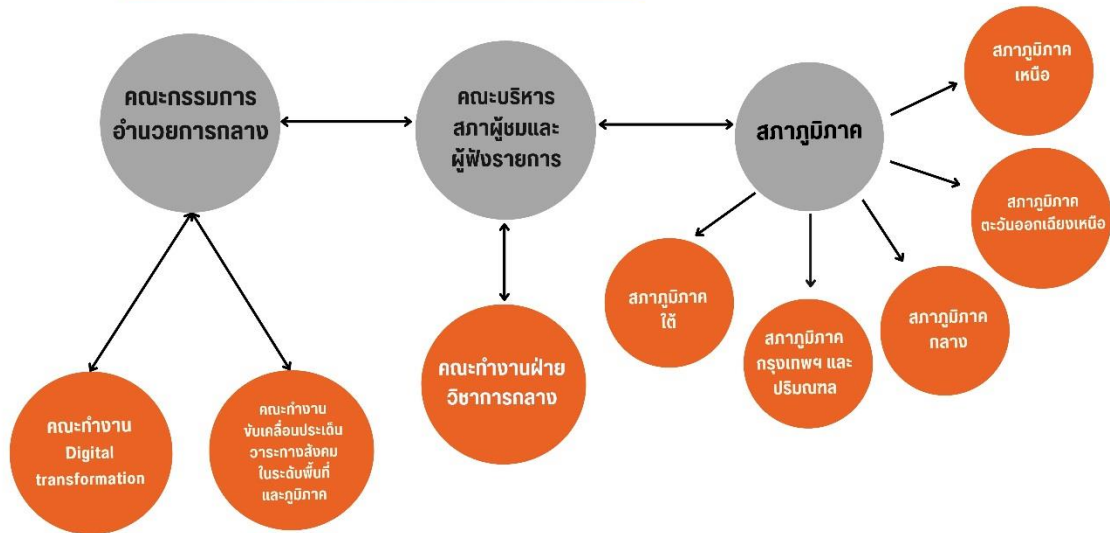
คณะกรรมการ อำนวยการกลาง

คณะบริหาร สภาผู้ชมและ ผู้ฟังรายการ

สภาภูมิภาค

สภาภูมิภาค เหนือ

สภาภูมิภาค ตะวันออกเฉียงเหนือ

สภาภูมิภาค ใต้

สภาภูมิภาค กรุงเทพฯ และ ปริมณฑล

สภาภูมิภาค กลาง

คณะทำงานฝ่าย วิชาการกลาง

คณะทำงาน Digital transformation

คณะทำงาน ขับเคลื่อนประเด็น วาระทางสังคม ในระดับพื้นที่ และภูมิภาค